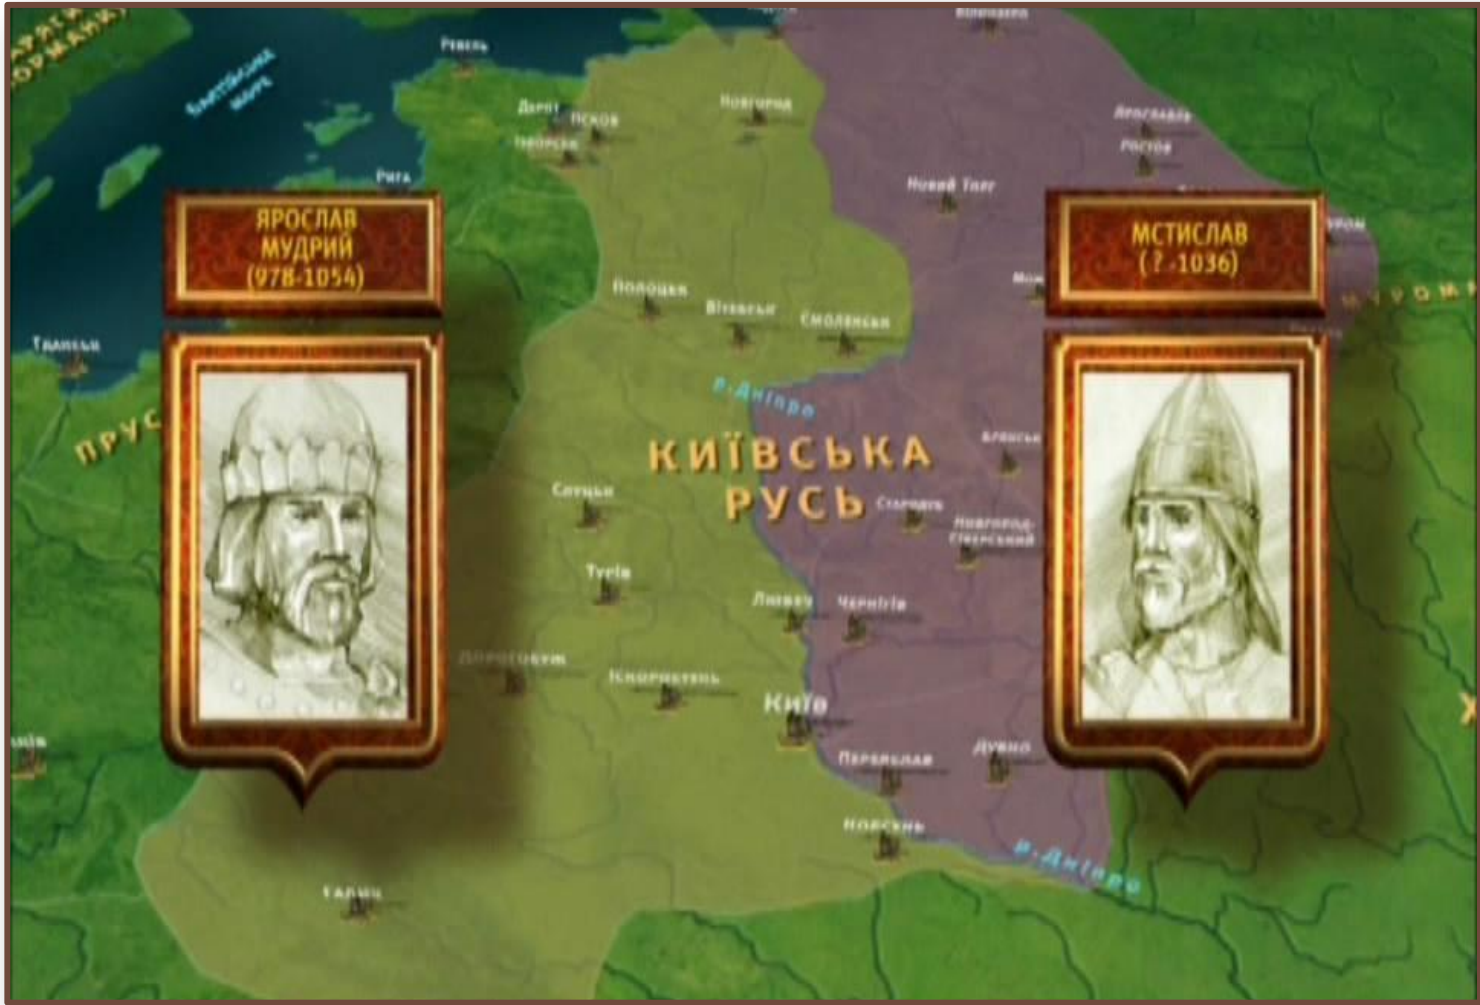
Варяги (Норманни)

Ревель

Балтійське море

Дерпт

Псков

Новгород

Ізборськ

Рига

Ярославль

Ростов

Новий Торг

ЯРОСЛАВ МУДРИЙ (978-1054)

МСТИСЛАВ (?-1036)

Полоцьк

Вітебськ

Смоленськ

Турів

Пруси

р. Дніпро

КИЇВСЬКА РУСЬ

Брянськ

Стародуб

Новгород-Сіверський

Турів

Любеч

Чернігів

Дорогобуж

Іскоростень

Київ

Переяслав

Дубно

Воїнь

р. Дніпро

Галич

Муроми